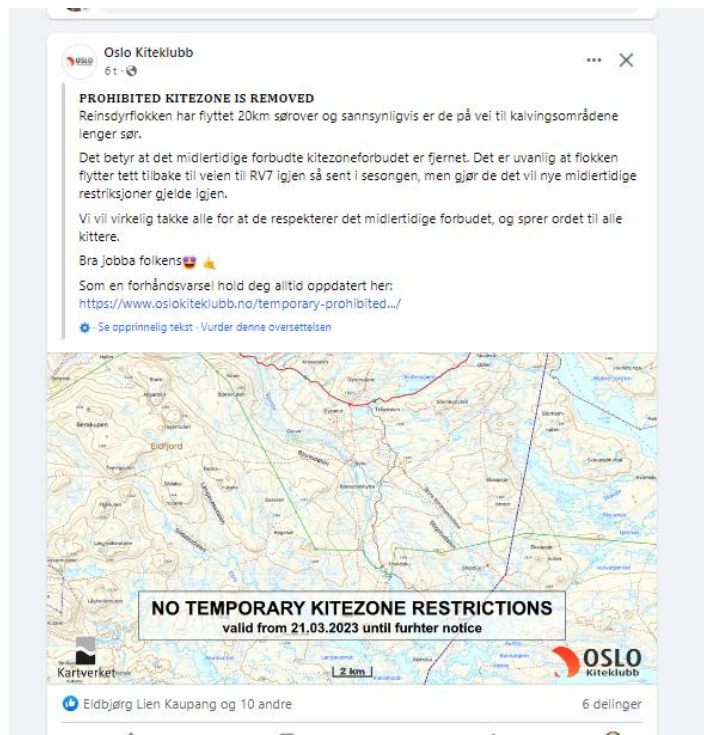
Oslo Kiteklubb
6t ·

PROHIBITED KITEZONE IS REMOVED
Reinsdyrflokken har flyttet 20km sørover og sannsynligvis er de på vei til kalvingsområdene lenger sør.

Det betyr at det midlertidige forbudte kitezoneforbudet er fjernet. Det er uvanlig at flokken flytter tett tilbake til veien til RV7 igjen så sent i sesongen, men gjør de det vil nye midlertidige restriksjoner gjelde igjen.

Vi vil virkelig takke alle for at de respekterer det midlertidige forbudet, og sprer ordet til alle kittere.

Bra jobba folkens🤩 👍

Som en forhåndsvarsel hold deg alltid oppdatert her:
https://www.oslokiteklubb.no/temporary-prohibited.../

· Se opprinnelig tekst · Vurder denne oversettelsen

Eidfjord

NO TEMPORARY KITEZONE RESTRICTIONS
valid from 21.03.2023 until furhter notice

Kartverket

2 km

OSLO
Kiteklubb

Eldbjørg Lien Kaupang og 10 andre
6 delinger